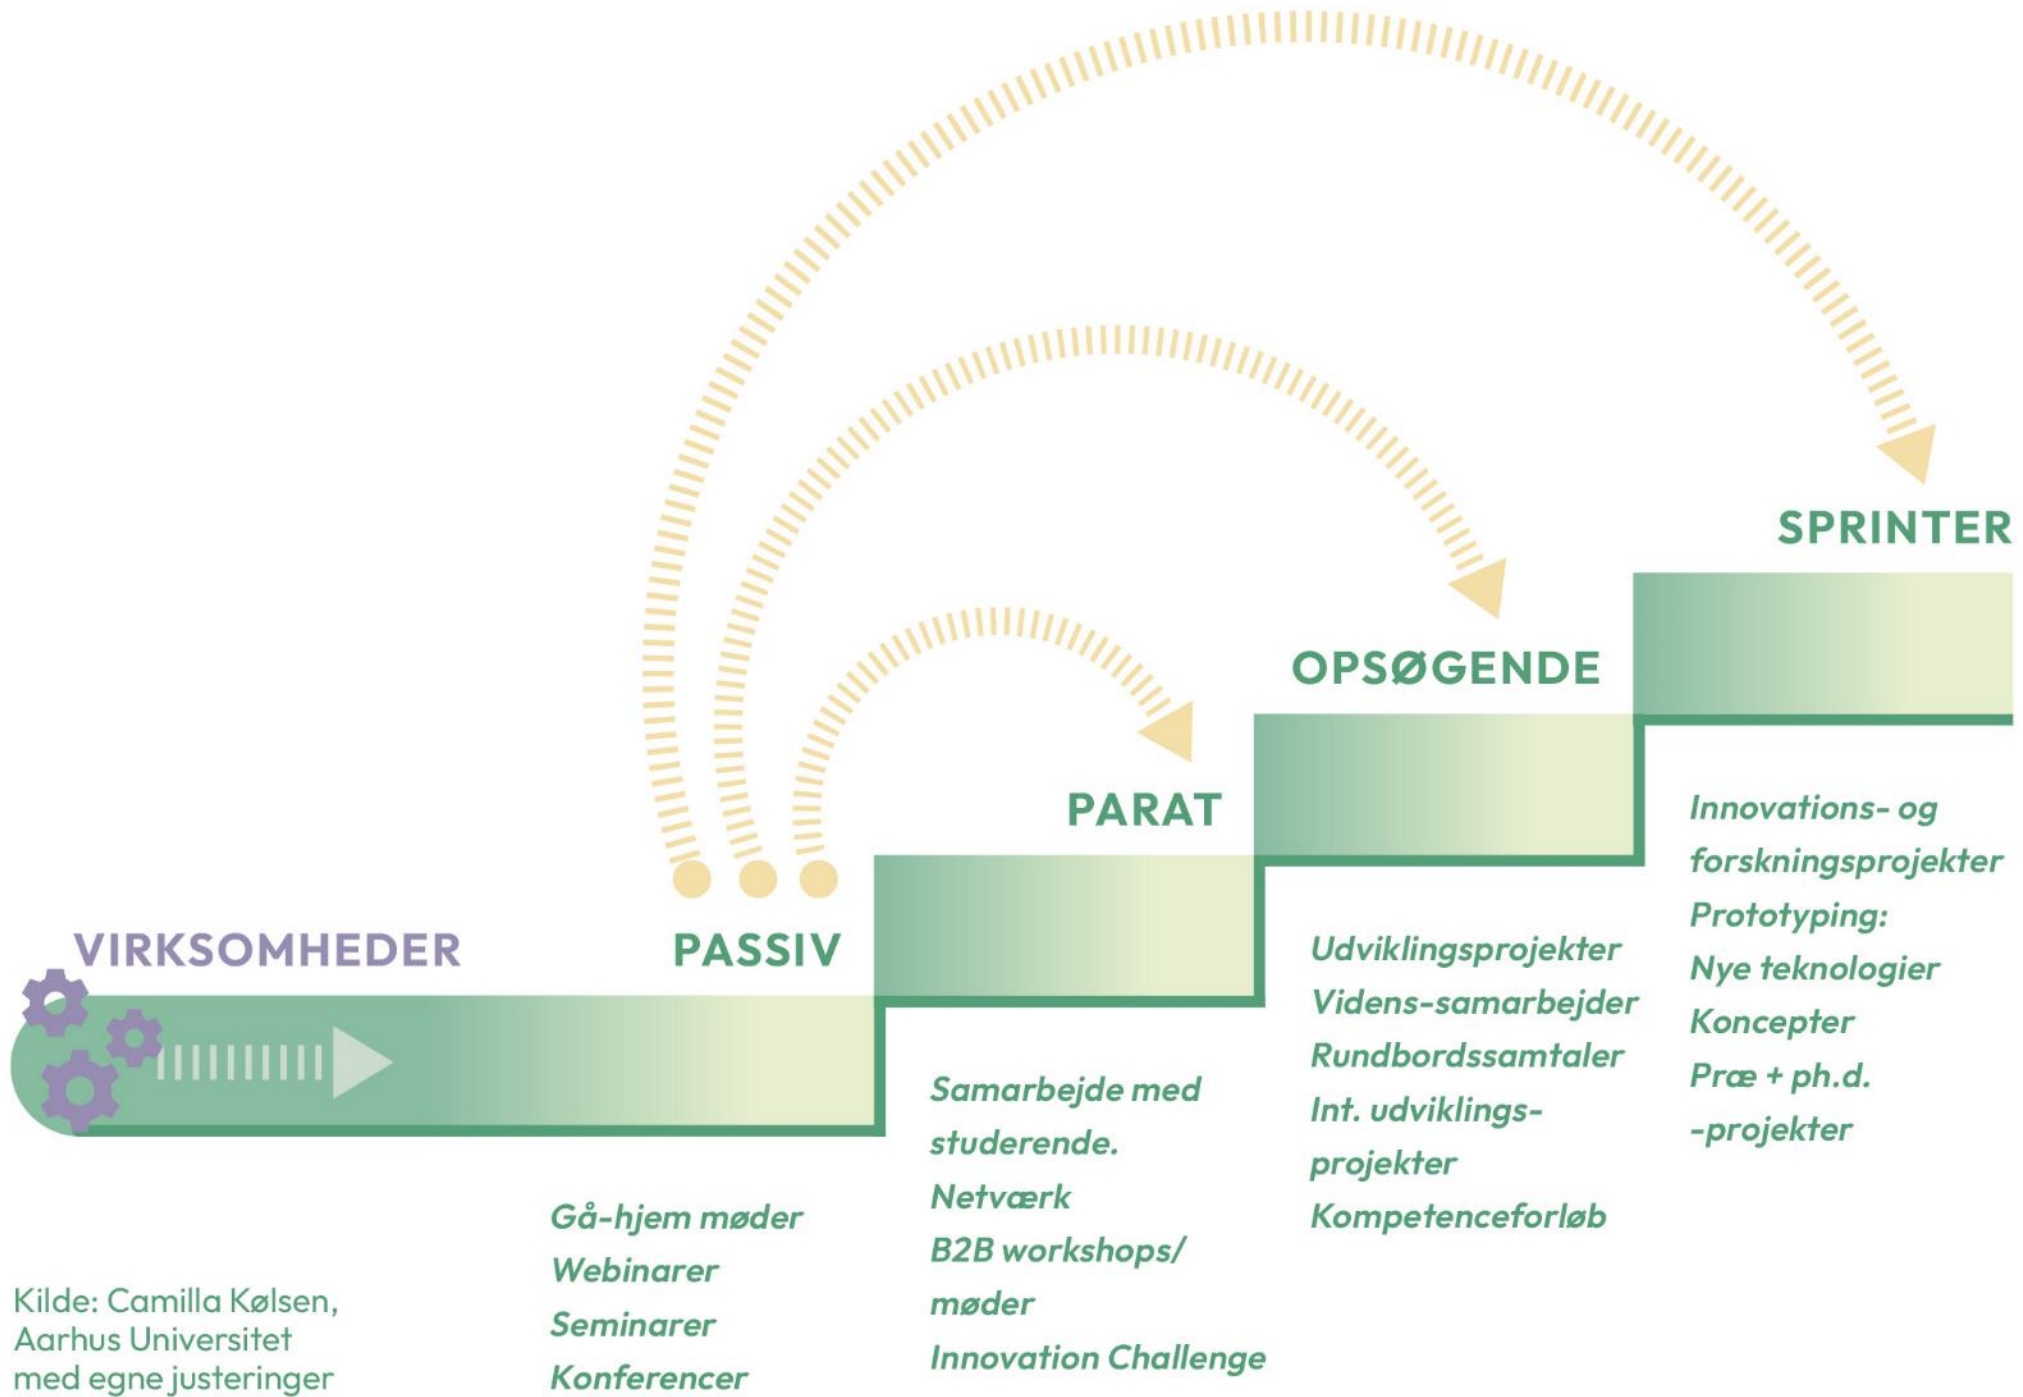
SPRINTER

OPSØGENDE

PARAT

VIRKSOMHEDER

PASSIV

Innovations- og forskningsprojekter
Prototyping:
Nye teknologier
Koncepter
Præ + ph.d. -projekter

Udviklingsprojekter
Videns-samarbejder
Rundbordssamtaler
Int. udviklingsprojekter
Kompetenceforløb

Samarbejde med studerende.
Netværk
B2B workshops/ møder
Innovation Challenge

Gå-hjem møder
Webinarer
Seminarer
Konferencer

Kilde: Camilla Kølsen, Aarhus Universitet med egne justeringer